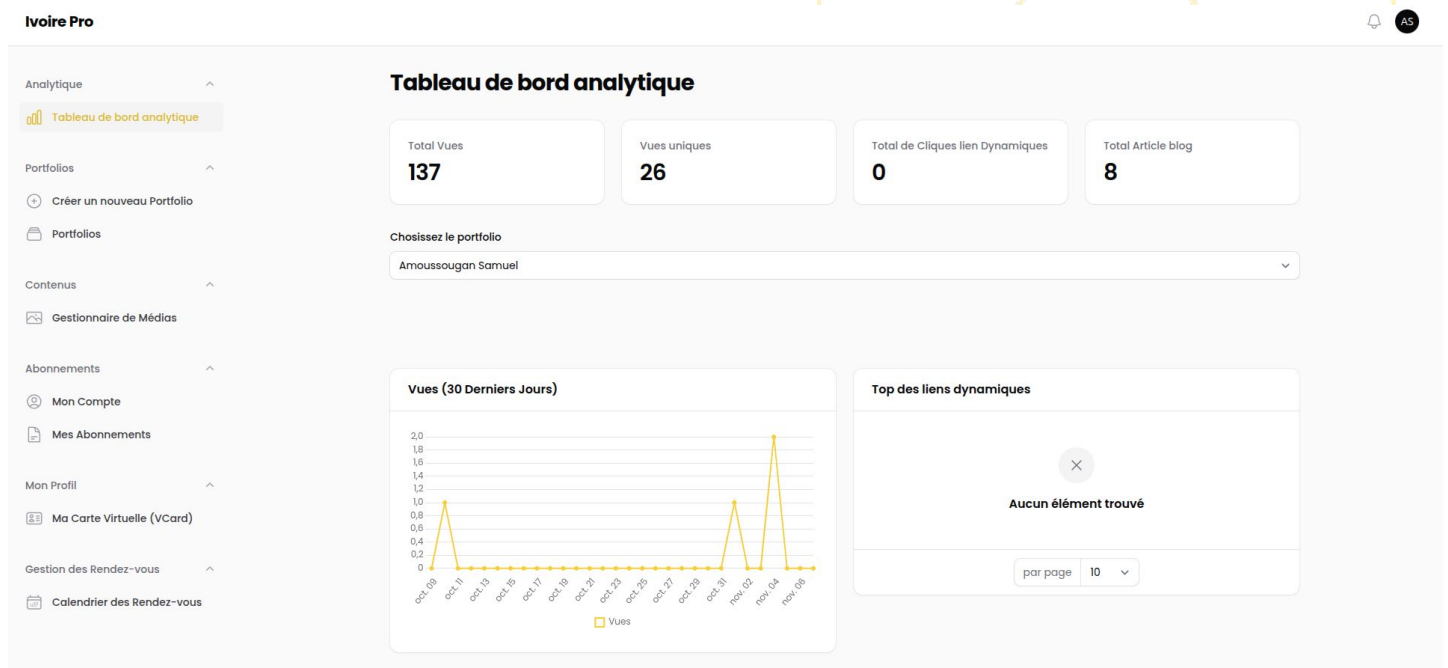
Ivoire Pro

AS

Analytique

Tableau de bord analytique

Portfolios

Créer un nouveau Portfolio

Portfolios

Contenus

Gestionnaire de Médias

Abonnements

Mon Compte

Mes Abonnements

Mon Profil

Ma Carte Virtuelle (VCard)

Gestion des Rendez-vous

Calendrier des Rendez-vous

Tableau de bord analytique

Total Vues
137

Vues uniques
26

Total de Cliques lien Dynamiques
0

Total Article blog
8

Chosissez le portfolio

Amoussougan Samuel

Vues (30 Derniers Jours)

2,0
1,8
1,6
1,4
1,2
1,0
0,8
0,6
0,4
0,2
0

oct. 09, oct. 11, oct. 13, oct. 15, oct. 17, oct. 19, oct. 21, oct. 23, oct. 25, oct. 27, oct. 29, oct. 31, nov. 02, nov. 04, nov. 06

Vues

Top des liens dynamiques

Aucun élément trouvé

par page 10